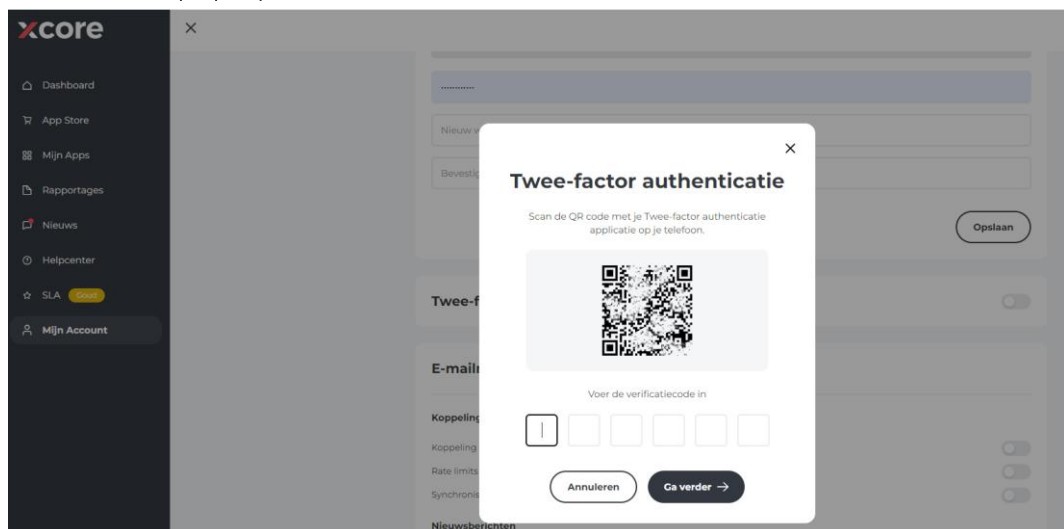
xcore

Dashboard
App Store
Mijn Apps
Rapportages
Nieuws
Helpcenter
SLA Goud
Mijn Account

..........

Nieuw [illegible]

Bevestig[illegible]

Opslaan

Twee-f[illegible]

E-mail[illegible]

Koppeling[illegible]

Koppeling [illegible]

Rate limits

Synchronis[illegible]

Nieuwsberichten

Twee-factor authenticatie

Scan de QR code met je Twee-factor authenticatie applicatie op je telefoon.

Voer de verificatiecode in

Annuleren

Ga verder →